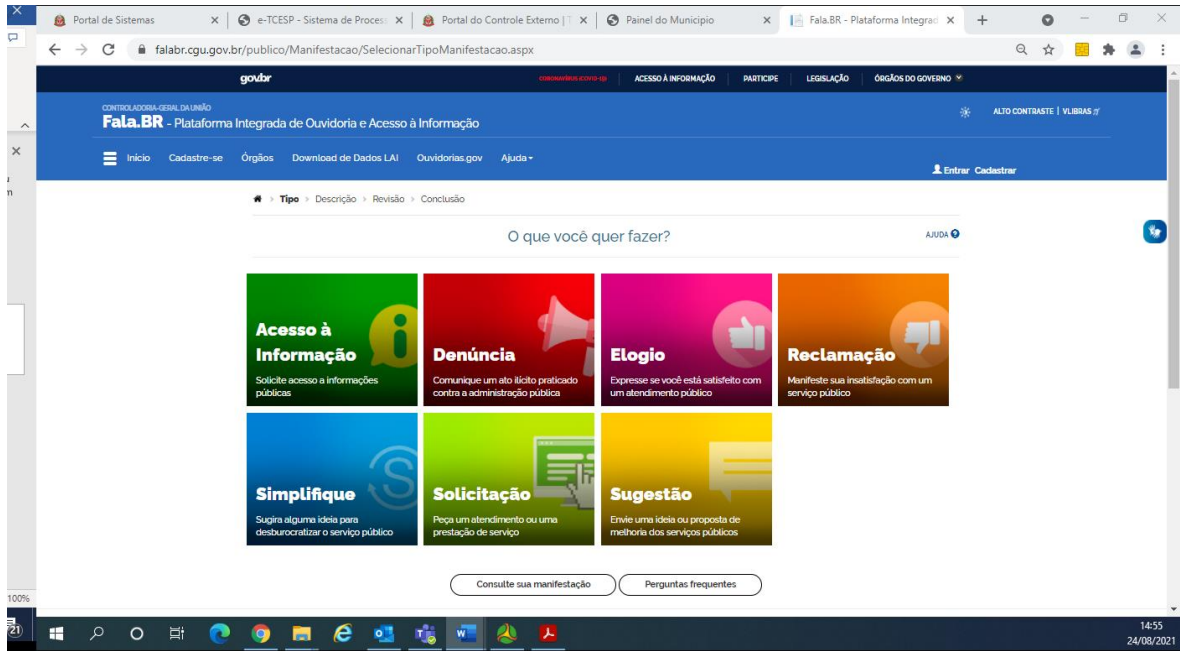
Portal de Sistemas
e-TCESP - Sistema de Proces
Portal do Controle Externo | T
Painel do Municipio
Fala.BR - Plataforma Integrad

falabr.cgu.gov.br/publico/Manifestacao/SelecionarTipoManifestacao.aspx

gov.br
CORONAVÍRUS (COVID-19)
ACESSO À INFORMAÇÃO
PARTICIPE
LEGISLAÇÃO
ÓRGÃOS DO GOVERNO

CONTROLADORIA-GERAL DA UNIÃO
Fala.BR - Plataforma Integrada de Ouvidoria e Acesso à Informação

ALTO CONTRASTE | VLIBRAS

Início Cadastre-se Órgãos Download de Dados LAI Ouvidorias.gov Ajuda

Entrar Cadastrar

Tipo > Descrição > Revisão > Conclusão

O que você quer fazer?

AJUDA

Acesso à Informação
Solicite acesso a informações públicas

Denúncia
Comunique um ato ilícito praticado contra a administração pública

Elogio
Expresse se você está satisfeito com um atendimento público

Reclamação
Manifeste sua insatisfação com um serviço público

Simplifique
Sugira alguma ideia para desburocratizar o serviço público

Solicitação
Peça um atendimento ou uma prestação de serviço

Sugestão
Envie uma ideia ou proposta de melhoria dos serviços públicos

Consulte sua manifestação
Perguntas frequentes

100%

14:55
24/08/2021